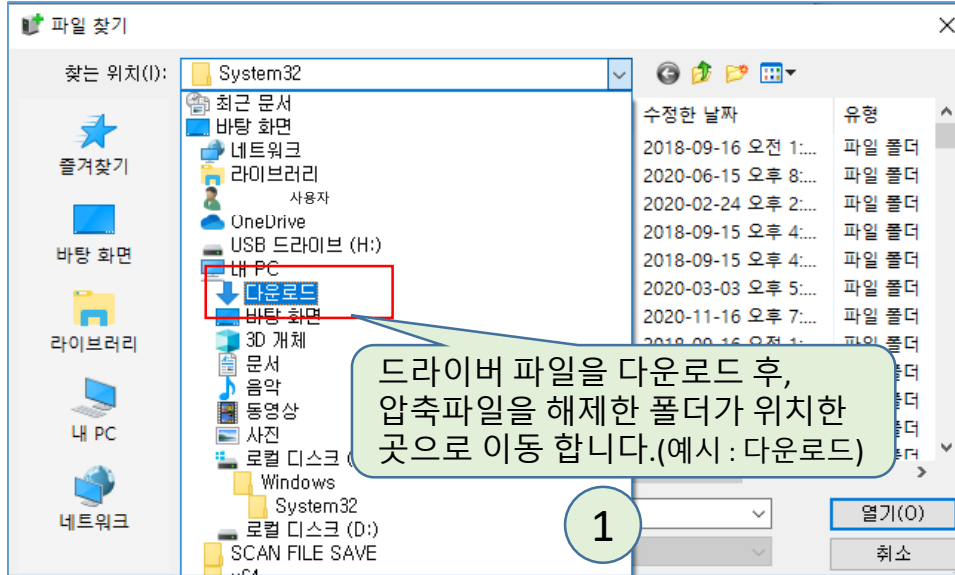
파일 찾기

찾는 위치(I): System32

즐겨찾기
바탕 화면
라이브러리
내 PC
네트워크

최근 문서
바탕 화면
네트워크
라이브러리
사용자
OneDrive
USB 드라이브 (H:)
내 PC
다운로드
바탕 화면
3D 개체
문서
음악
동영상
사진
로컬 디스크 (
Windows
System32
로컬 디스크 (D:)
SCAN FILE SAVE

수정한 날짜
2018-09-16 오전 1:...
2020-06-15 오후 8:...
2020-02-24 오후 2:...
2018-09-15 오후 4:...
2018-09-15 오후 4:...
2020-03-03 오후 5:...
2020-11-16 오후 7:...

유형
파일 폴더
파일 폴더
파일 폴더
파일 폴더
파일 폴더
파일 폴더
파일 폴더
파일 폴더

드라이버 파일을 다운로드 후, 압축파일을 해제한 폴더가 위치한 곳으로 이동 합니다.(예시 : 다운로드)

1

열기(O)
취소